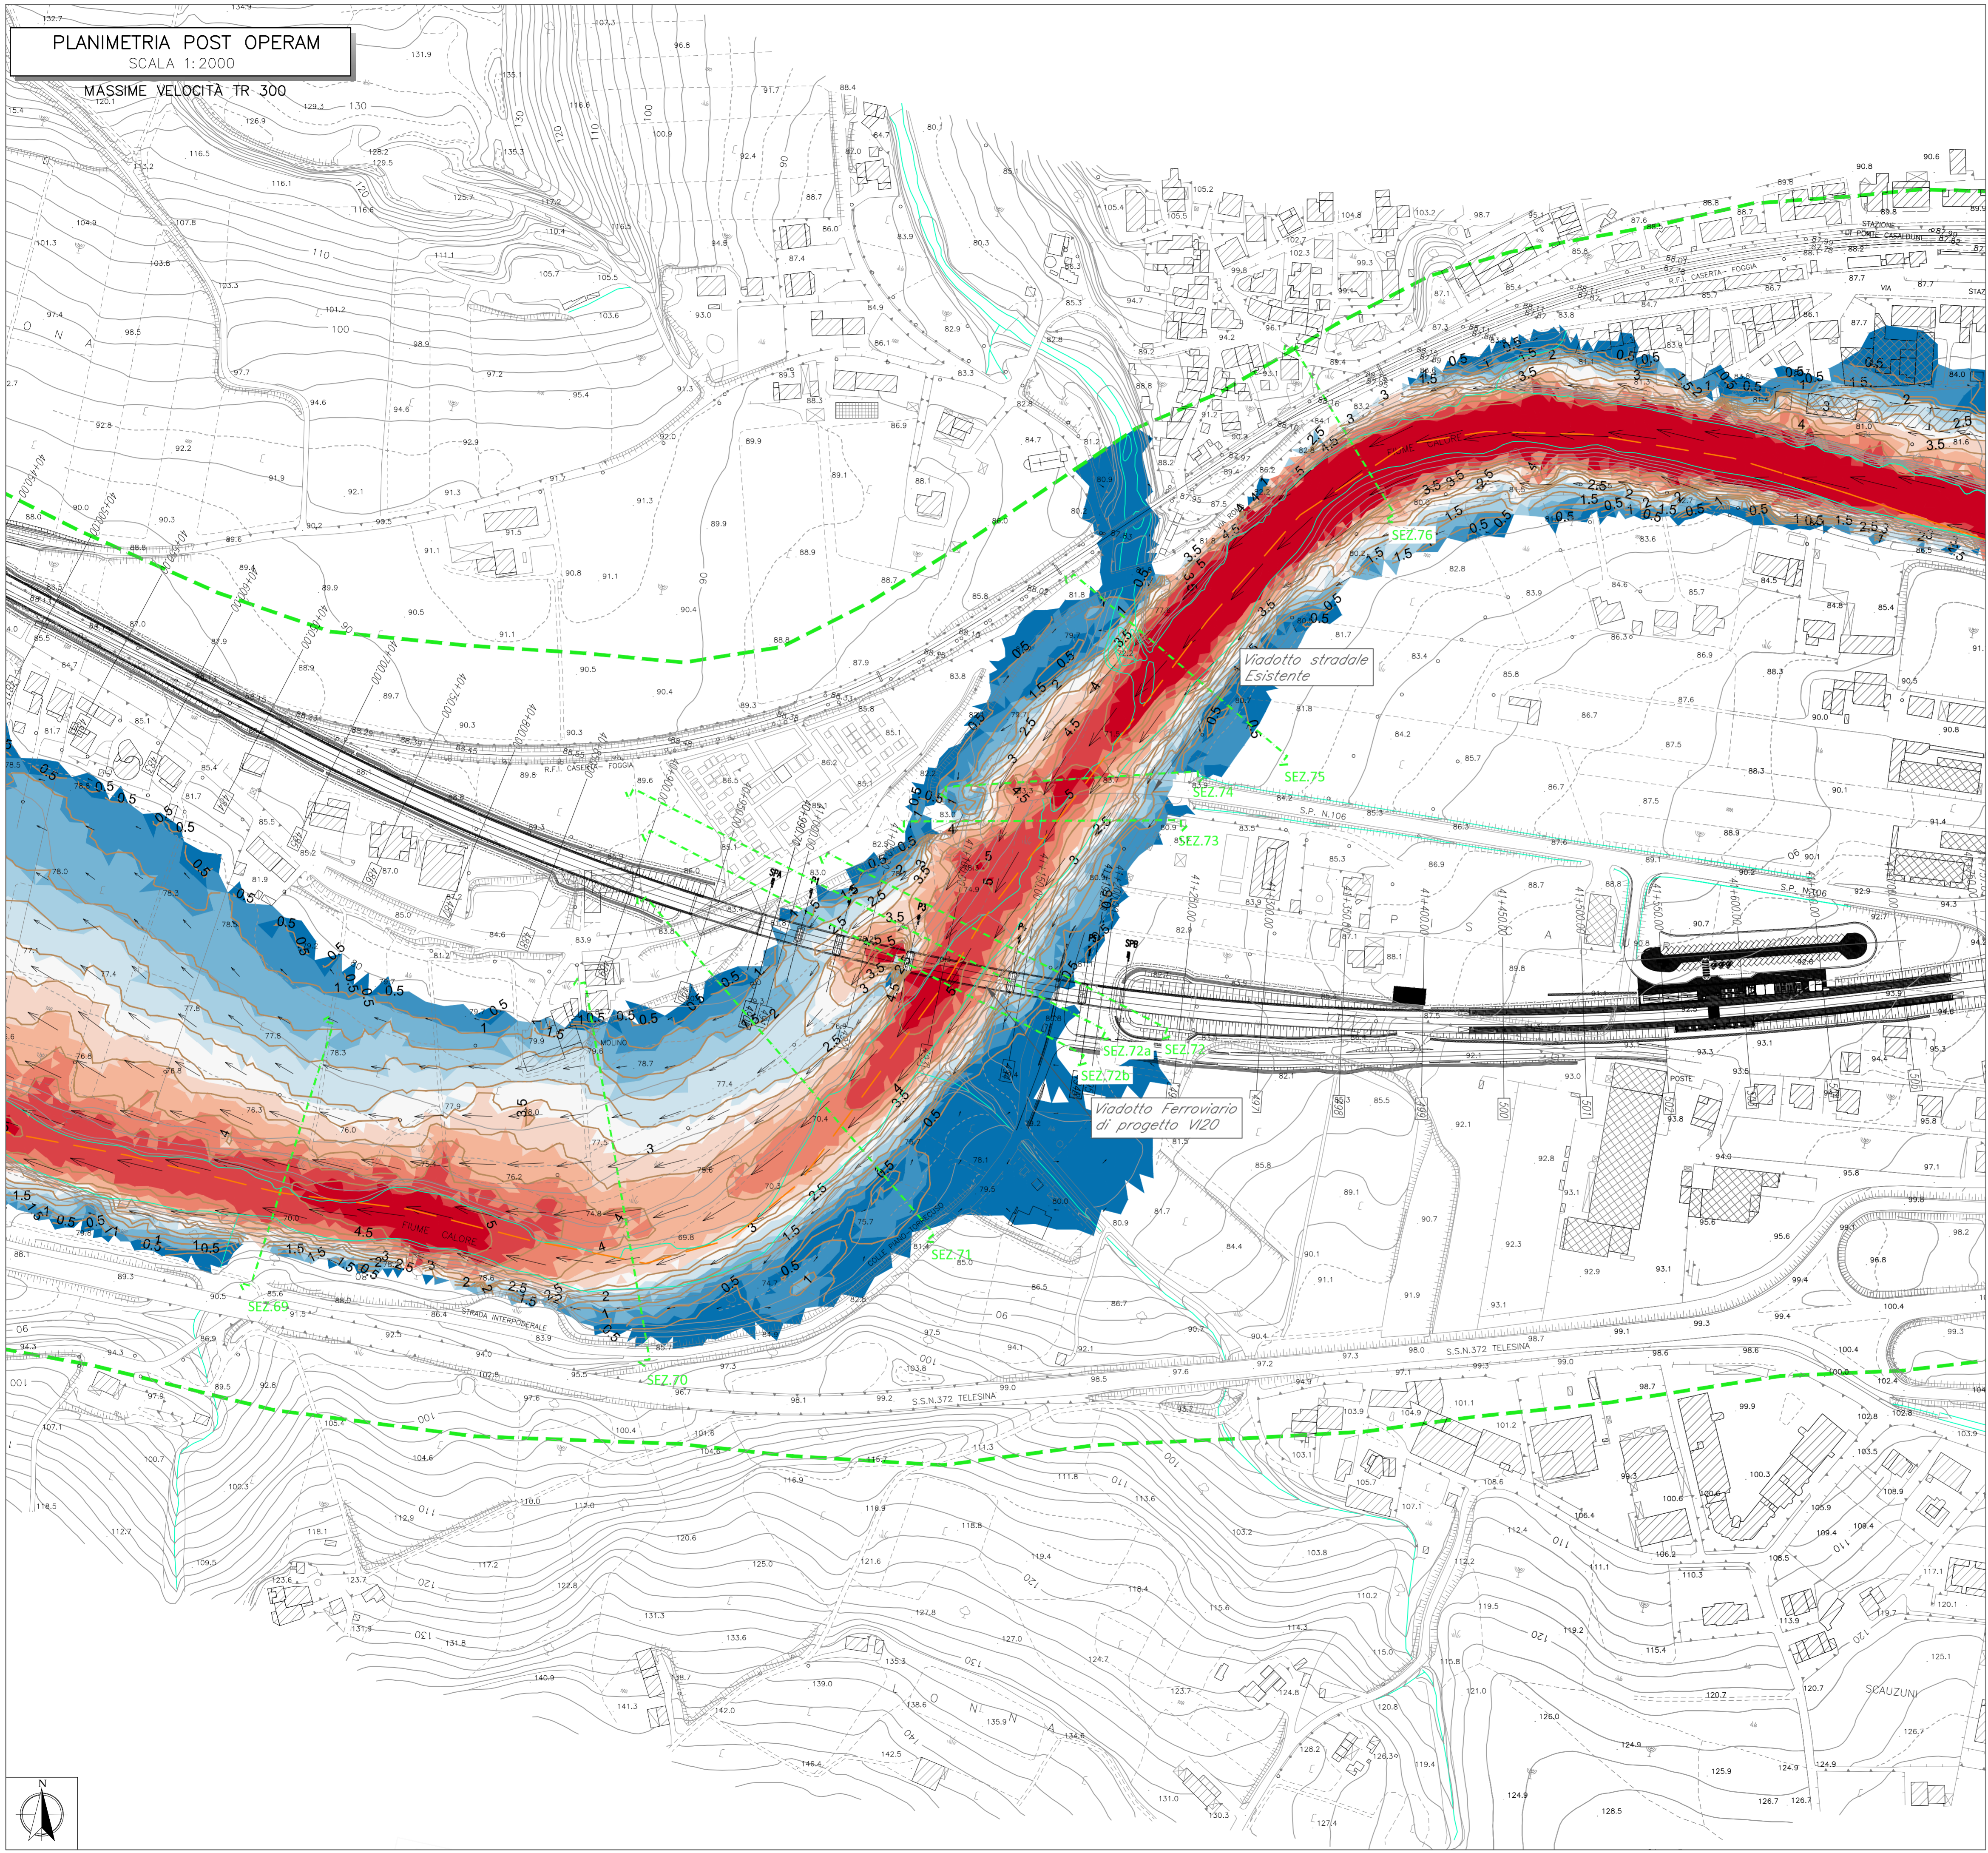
PLANIMETRIA POST OPERAM
SCALA 1:2000

MASSIME VELOCITÀ TR 300

Viadotto stradale
Esistente

Viadotto Ferroviario
di progetto VI20

SEZ.69
SEZ.70
SEZ.71
SEZ.72a
SEZ.72b
SEZ.72
SEZ.73
SEZ.74
SEZ.75
SEZ.76

FIUME CALORE
S.P. N.106
S.S.N.372 TELESINA
STRADA INTERPODERALE
R.F.I. CASERTA - FOGGIA
STAZIONE DI PONTE CASALDUNI
SCAUZUNI
MOLINO
POSTE

N